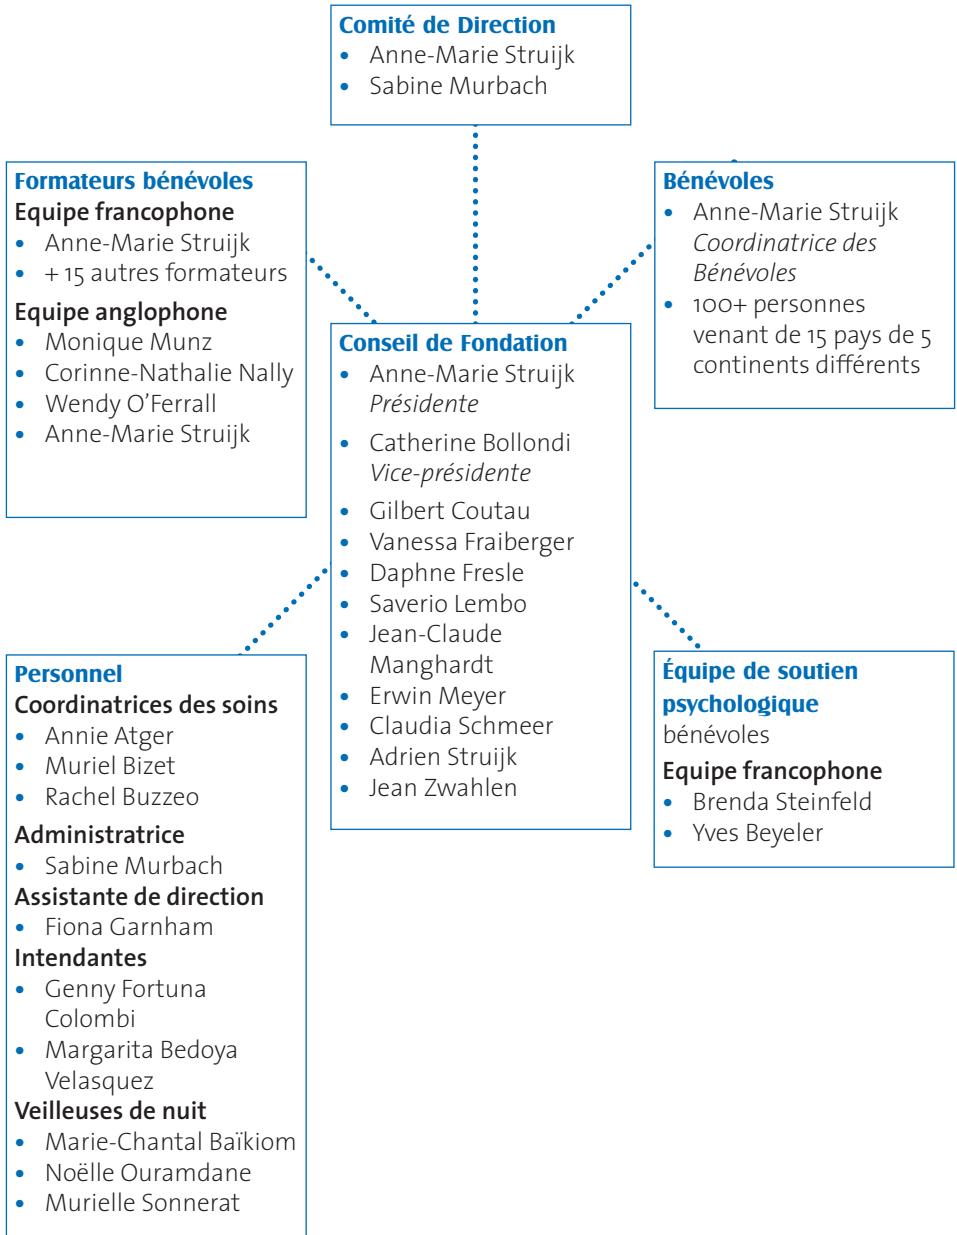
Comité de Direction
- Anne-Marie Struijk
- Sabine Murbach

Formateurs bénévoles
Equipe francophone
- Anne-Marie Struijk
- + 15 autres formateurs

Equipe anglophone
- Monique Munz
- Corinne-Nathalie Nally
- Wendy O'Ferrall
- Anne-Marie Struijk

Conseil de Fondation
- Anne-Marie Struijk *Présidente*
- Catherine Bollondi *Vice-présidente*
- Gilbert Coutau
- Vanessa Fraiberger
- Daphne Fresle
- Saverio Lembo
- Jean-Claude Manghardt
- Erwin Meyer
- Claudia Schmeer
- Adrien Struijk
- Jean Zwahlen

Bénévoles
- Anne-Marie Struijk *Coordinatrice des Bénévoles*
- 100+ personnes venant de 15 pays de 5 continents différents

Personnel
Coordinatrices des soins
- Annie Atger
- Muriel Bizet
- Rachel Buzzeo

Administratrice
- Sabine Murbach

Assistante de direction
- Fiona Garnham

Intendantes
- Genny Fortuna Colombi
- Margarita Bedoya Velasquez

Veilleuses de nuit
- Marie-Chantal Baïkiom
- Noëlle Ouramdane
- Murielle Sonnerat

Équipe de soutien psychologique
bénévoles
Equipe francophone
- Brenda Steinfeld
- Yves Beyeler